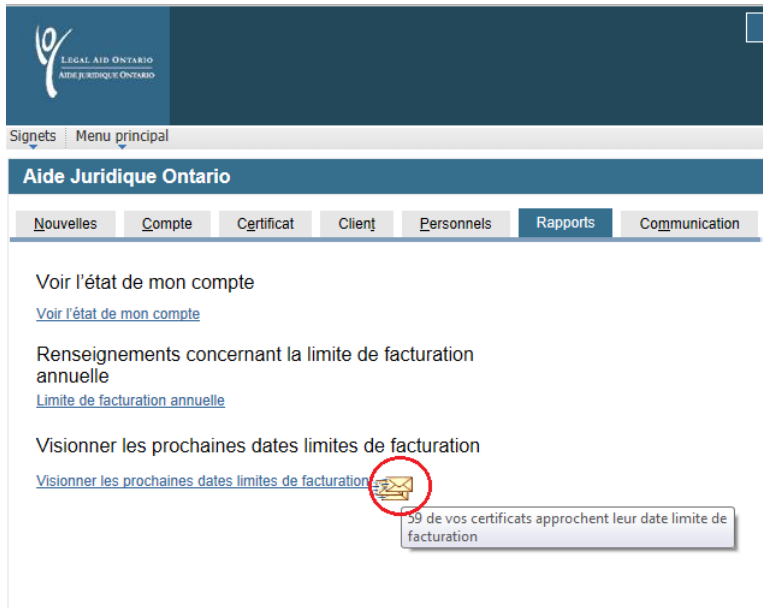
LEGAL AID ONTARIO
AIDE JURIDIQUE ONTARIO

Signets | Menu principal

Aide Juridique Ontario

Nouvelles | Compte | Certificat | Client | Personnels | Rapports | Communication

Voir l'état de mon compte

Voir l'état de mon compte

Renseignements concernant la limite de facturation annuelle

Limite de facturation annuelle

Visionner les prochaines dates limites de facturation

Visionner les prochaines dates limites de facturation

59 de vos certificats approchent leur date limite de facturation